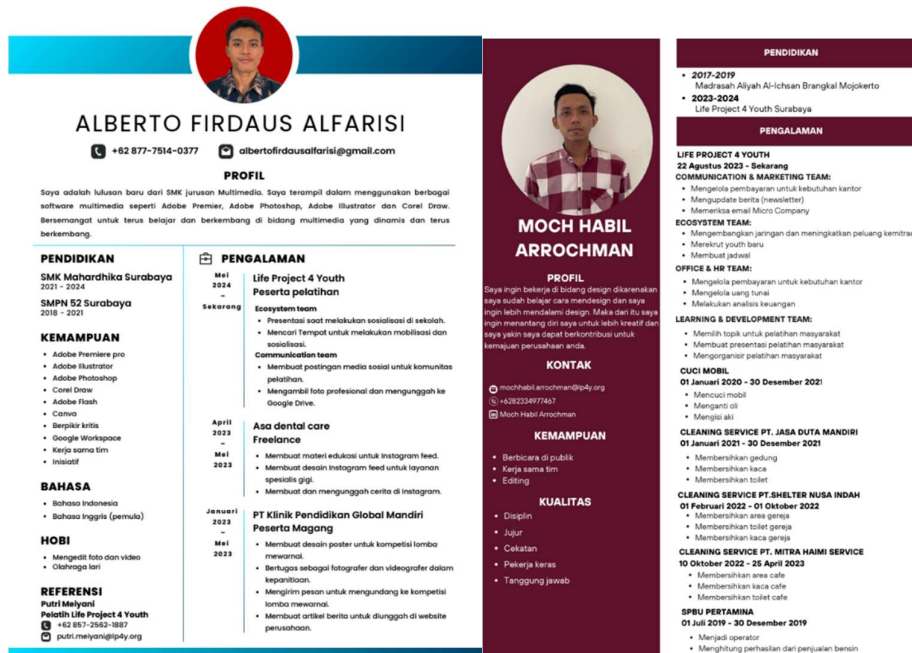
ALBERTO FIRDAUS ALFARISI

+62 877-7514-0377

albertofirdausalfarisi@gmail.com

PROFIL

Saya adalah lulusan baru dari SMK jurusan Multimedia. Saya terampil dalam menggunakan berbagai software multimedia seperti Adobe Premier, Adobe Photoshop, Adobe Illustrator dan Corel Draw. Bersemangat untuk terus belajar dan berkembang di bidang multimedia yang dinamis dan terus berkembang.

PENDIDIKAN

SMK Mahardhika Surabaya
2021 - 2024

SMPN 52 Surabaya
2018 - 2021

KEMAMPUAN

- Adobe Premiere pro
- Adobe Illustrator
- Adobe Photoshop
- Corel Draw
- Adobe Flash
- Canva
- Berpikir kritis
- Google Workspace
- Kerja sama tim
- Inisiatif

BAHASA

- Bahasa Indonesia
- Bahasa Inggris (pemula)

HOBI

- Mengedit foto dan video
- Olahraga lari

REFERENSI

Putri Melyani
Pelatih Life Project 4 Youth
+62 857-2562-1887
putri.meiyani@lp4y.org

PENGALAMAN

Mei 2024 - Sekarang

Life Project 4 Youth
Peserta pelatihan

Ecosystem team
- Presentasi saat melakukan sosialisasi di sekolah.
- Mencari Tempat untuk melakukan mobilisasi dan sosialisasi.

Communication team
- Membuat postingan media sosial untuk komunitas pelatihan.
- Mengambil foto profesional dan mengunggah ke Google Drive.

April 2023 - Mei 2023

Asa dental care
Freelance

- Membuat materi edukasi untuk Instagram feed.
- Membuat desain Instagram feed untuk layanan spesialis gigi.
- Membuat dan mengunggah cerita di Instagram.

Januari 2023 - Mei 2023

PT Klinik Pendidikan Global Mandiri
Peserta Magang

- Membuat desain poster untuk kompetisi lomba mewarnai.
- Bertugas sebagai fotografer dan videografer dalam kepanitiaan.
- Mengirim pesan untuk mengundang ke kompetisi lomba mewarnai.
- Membuat artikel berita untuk diunggah di website perusahaan.

MOCH HABIL ARROCHMAN

PROFIL

Saya ingin bekerja di bidang design dikarenakan saya sudah belajar cara mendesign dan saya ingin lebih mendalami design. Maka dari itu saya ingin menantang diri saya untuk lebih kreatif dan saya yakin saya dapat berkontribusi untuk kemajuan perusahaan anda.

KONTAK

mochhabil.arrochman@lp4y.org
+6282334977467
Moch Habil Arrochman

KEMAMPUAN

- Berbicara di publik
- Kerja sama tim
- Editing

KUALITAS

- Disiplin
- Jujur
- Cekatan
- Pekerja keras
- Tanggung jawab

PENDIDIKAN

- 2017-2019
Madrasah Aliyah Al-Ichsan Brangkal Mojokerto
- 2023-2024
Life Project 4 Youth Surabaya

PENGALAMAN

LIFE PROJECT 4 YOUTH
22 Agustus 2023 - Sekarang
COMMUNICATION & MARKETING TEAM:
- Mengelola pembayaran untuk kebutuhan kantor
- Mengupdate berita (newsletter)
- Memeriksa email Micro Company
ECOSYSTEM TEAM:
- Mengembangkan jaringan dan meningkatkan peluang kemitra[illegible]
- Merekrut youth baru
- Membuat jadwal
OFFICE & HR TEAM:
- Mengelola pembayaran untuk kebutuhan kantor
- Mengelola uang tunai
- Melakukan analisis keuangan
LEARNING & DEVELOPMENT TEAM:
- Memilih topik untuk pelatihan masyarakat
- Membuat presentasi pelatihan masyarakat
- Mengorganisir pelatihan masyarakat

CUCI MOBIL
01 Januari 2020 - 30 Desember 2021
- Mencuci mobil
- Menganti oli
- Mengisi aki

CLEANING SERVICE PT. JASA DUTA MANDIRI
01 Januari 2021 - 30 Desember 2021
- Membersihkan gedung
- Membersihkan kaca
- Membersihkan toilet

CLEANING SERVICE PT.SHELTER NUSA INDAH
01 Februari 2022 - 01 Oktober 2022
- Membersihkan area gereja
- Membersihkan toilet gereja
- Membersihkan kaca gereja

CLEANING SERVICE PT. MITRA HAIMI SERVICE
10 Oktober 2022 - 25 April 2023
- Membersihkan area cafe
- Membersihkan kaca cafe
- Membersihkan toilet cafe

SPBU PERTAMINA
01 Juli 2019 - 30 Desember 2019
- Menjadi operator
- Menghitung perhasilan dari penjualan bensin